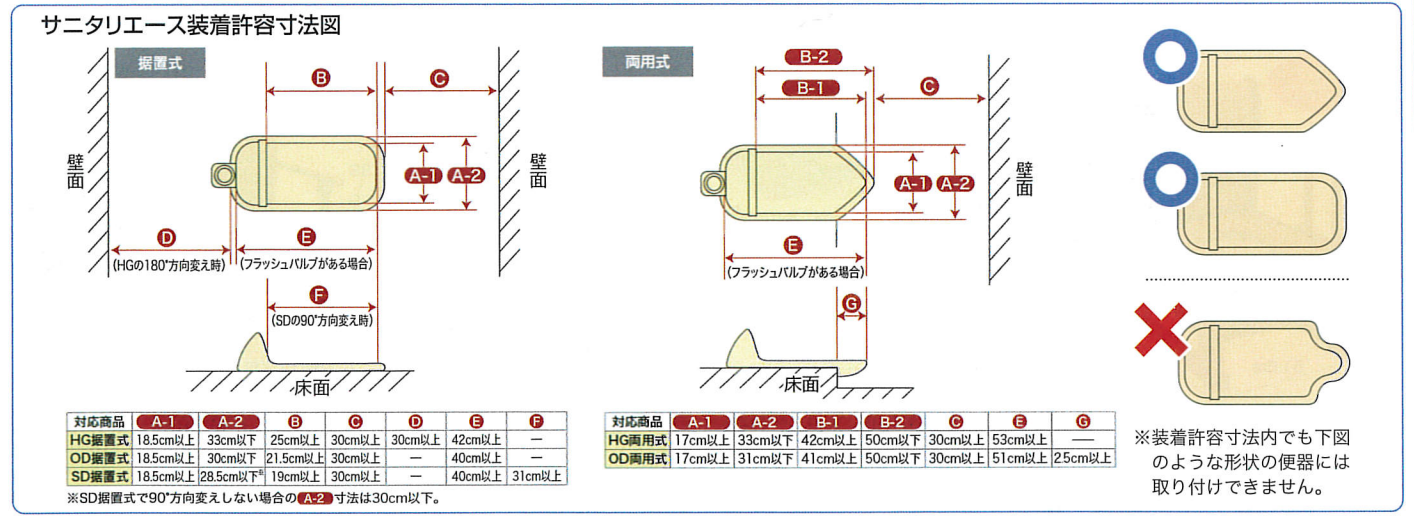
サニタリエース装着許容寸法図

据置式

B

C

壁面

A-1 A-2

壁面

D

(HGの180°方向変え時)

E

(フラッシュバルブがある場合)

F

(SDの90°方向変え時)

床面

| 対応商品 | A-1 | A-2 | B | C | D | E | F |
|---|---|---|---|---|---|---|---|
| HG据置式 | 18.5cm以上 | 33cm以下 | 25cm以上 | 30cm以上 | 30cm以上 | 42cm以上 | — |
| OD据置式 | 18.5cm以上 | 30cm以下 | 21.5cm以上 | 30cm以上 | — | 40cm以上 | — |
| SD据置式 | 18.5cm以上 | 28.5cm以下※ | 19cm以上 | 30cm以上 | — | 40cm以上 | 31cm以上 |

※SD据置式で90°方向変えしない場合のA-2寸法は30cm以下。

両用式

B-2

B-1

C

壁面

A-1 A-2

E

(フラッシュバルブがある場合)

G

床面

| 対応商品 | A-1 | A-2 | B-1 | B-2 | C | E | G |
|---|---|---|---|---|---|---|---|
| HG両用式 | 17cm以上 | 33cm以下 | 42cm以上 | 50cm以下 | 30cm以上 | 53cm以上 | — |
| OD両用式 | 17cm以上 | 31cm以下 | 41cm以上 | 50cm以下 | 30cm以上 | 51cm以上 | 2.5cm以上 |

※装着許容寸法内でも下図のような形状の便器には取り付けできません。